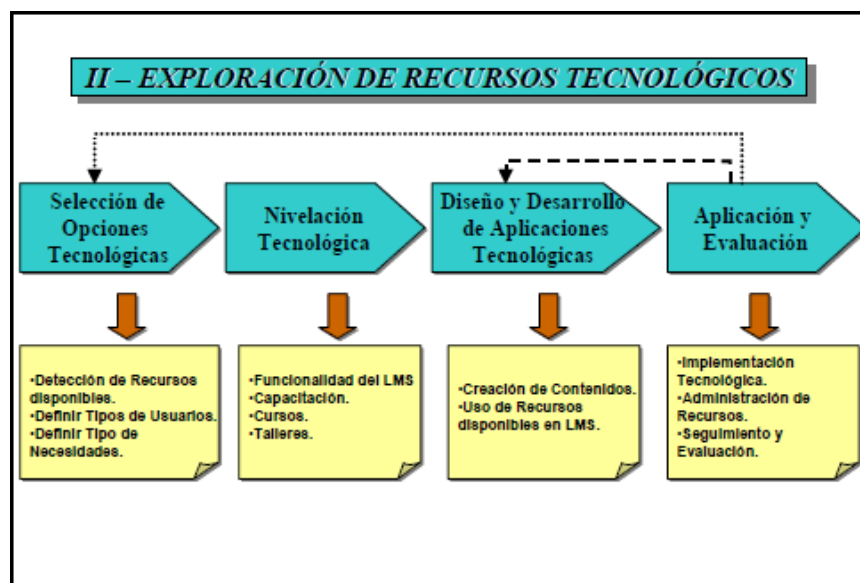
II – EXPLORACIÓN DE RECURSOS TECNOLÓGICOS

Selección de Opciones Tecnológicas

Nivelación Tecnológica

Diseño y Desarrollo de Aplicaciones Tecnológicas

Aplicación y Evaluación

•Detección de Recursos disponibles.
•Definir Tipos de Usuarios.
•Definir Tipo de Necesidades.

•Funcionalidad del LMS
•Capacitación.
•Cursos.
•Talleres.

•Creación de Contenidos.
•Uso de Recursos disponibles en LMS.

•Implementación Tecnológica.
•Administración de Recursos.
•Seguimiento y Evaluación.